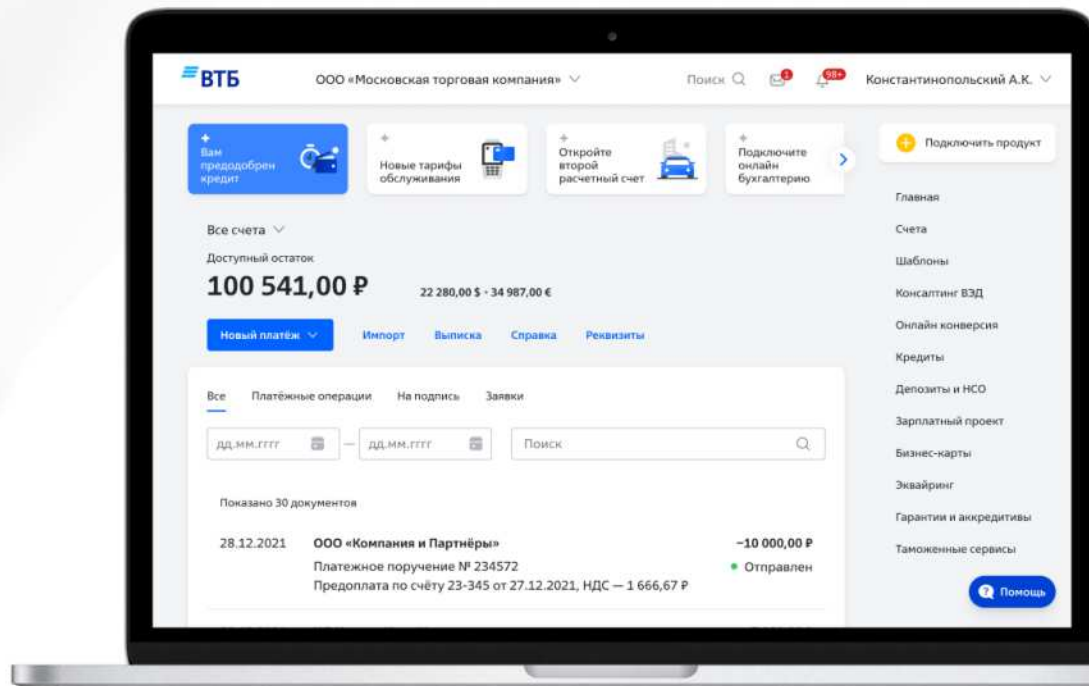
ВТБ

ООО «Московская торговая компания»

Поиск

1

98+

Константинопольский А.К.

Вам предодобрен кредит

Новые тарифы обслуживания

Откройте второй расчетный счет

Подключите онлайн бухгалтерию

Подключить продукт

Главная

Счета

Шаблоны

Консалтинг ВЗД

Онлайн конверсия

Кредиты

Депозиты и НСО

Зарплатный проект

Бизнес-карты

Эквайринг

Гарантии и аккредитивы

Таможенные сервисы

Все счета

Доступный остаток

100 541,00 ₽

22 280,00 $ · 34 987,00 €

Новый платёж

Импорт

Выписка

Справка

Реквизиты

Все

Платёжные операции

На подпись

Заявки

дд.мм.гггг

дд.мм.гггг

Поиск

Показано 30 документов

28.12.2021

ООО «Компания и Партнёры»

−10 000,00 ₽

Платежное поручение № 234572

Отправлен

Предоплата по счёту 23-345 от 27.12.2021, НДС — 1 666,67 ₽

Помощь